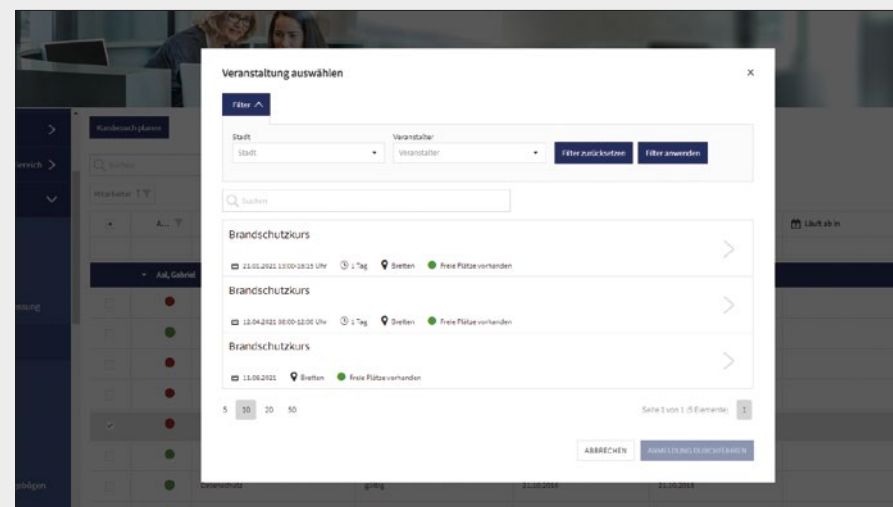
Veranstaltung auswählen

×

Filter ^

Stadt
Stadt

Veranstalter
Veranstalter

Filter zurücksetzen

Filter anwenden

Suchen

Brandschutzkurs

21.01.2021 13:00-16:15 Uhr 1 Tag Bretten Freie Plätze vorhanden

Brandschutzkurs

12.04.2021 08:00-12:00 Uhr 1 Tag Bretten Freie Plätze vorhanden

Brandschutzkurs

11.06.2021 Bretten Freie Plätze vorhanden

5 10 20 50

Seite 1 von 1 (5 Elemente)

ABBRECHEN

ANMELDUNG DURCHFÜHREN

Kursbesuch planen

Suchen

Mitarbeiter

A...

Läuft ab in

Aal, Gabriel

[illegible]reich

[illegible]ssung

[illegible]bögen

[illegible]schutz

gültig

21.10.2018

21.10.2018